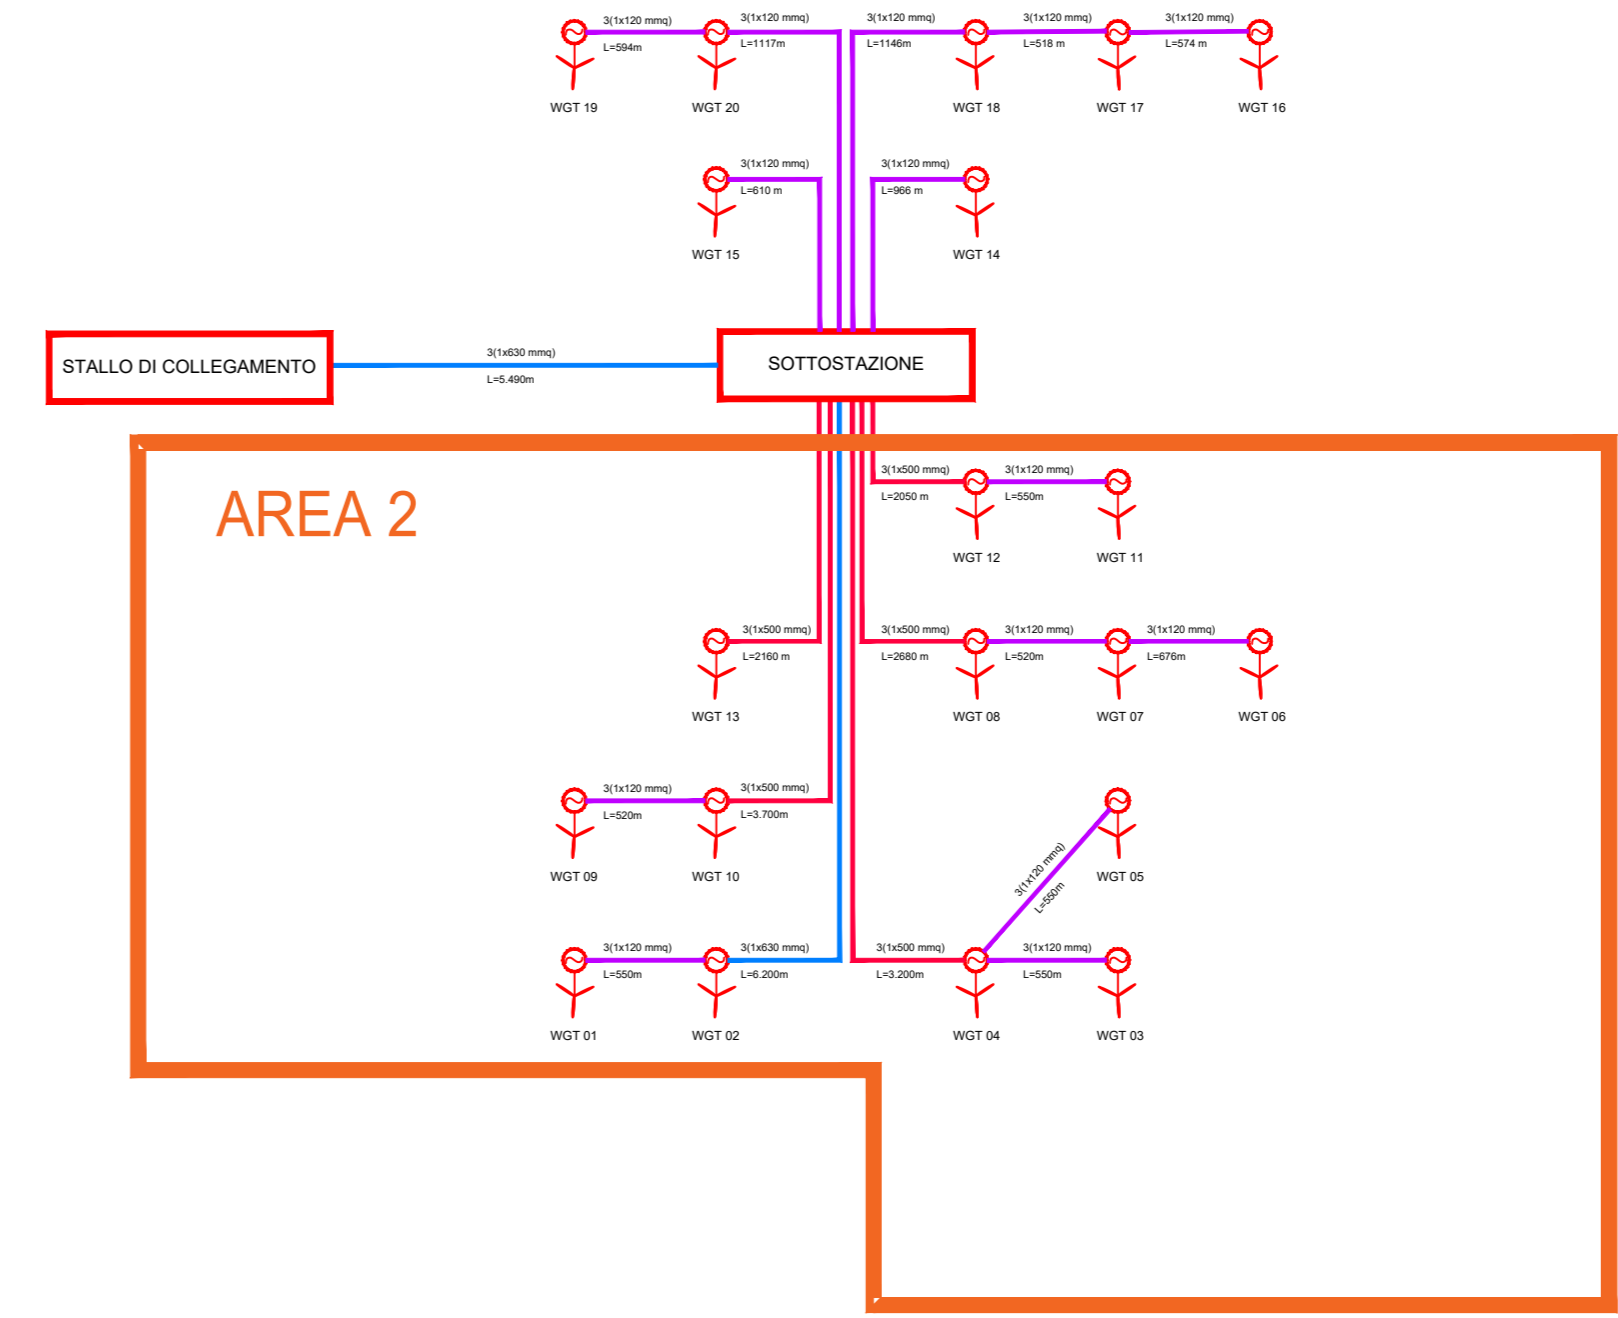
3(1x120 mmq)
L=594m
3(1x120 mmq)
L=1117m
3(1x120 mmq)
L=1146m
3(1x120 mmq)
L=518 m
3(1x120 mmq)
L=574 m

WGT 19
WGT 20
WGT 18
WGT 17
WGT 16

3(1x120 mmq)
L=610 m
3(1x120 mmq)
L=966 m

WGT 15
WGT 14

STALLO DI COLLEGAMENTO
3(1x630 mmq)
L=5.490m
SOTTOSTAZIONE

AREA 2

3(1x500 mmq)
L=2050 m
3(1x120 mmq)
L=550m

WGT 12
WGT 11

3(1x500 mmq)
L=2160 m
3(1x500 mmq)
L=2680 m
3(1x120 mmq)
L=520m
3(1x120 mmq)
L=676m

WGT 13
WGT 08
WGT 07
WGT 06

3(1x120 mmq)
L=520m
3(1x500 mmq)
L=3.700m

WGT 09
WGT 10
WGT 05

3(1x120 mmq)
L=550m

3(1x120 mmq)
L=550m
3(1x630 mmq)
L=6.200m
3(1x500 mmq)
L=3.200m
3(1x120 mmq)
L=550m

WGT 01
WGT 02
WGT 04
WGT 03